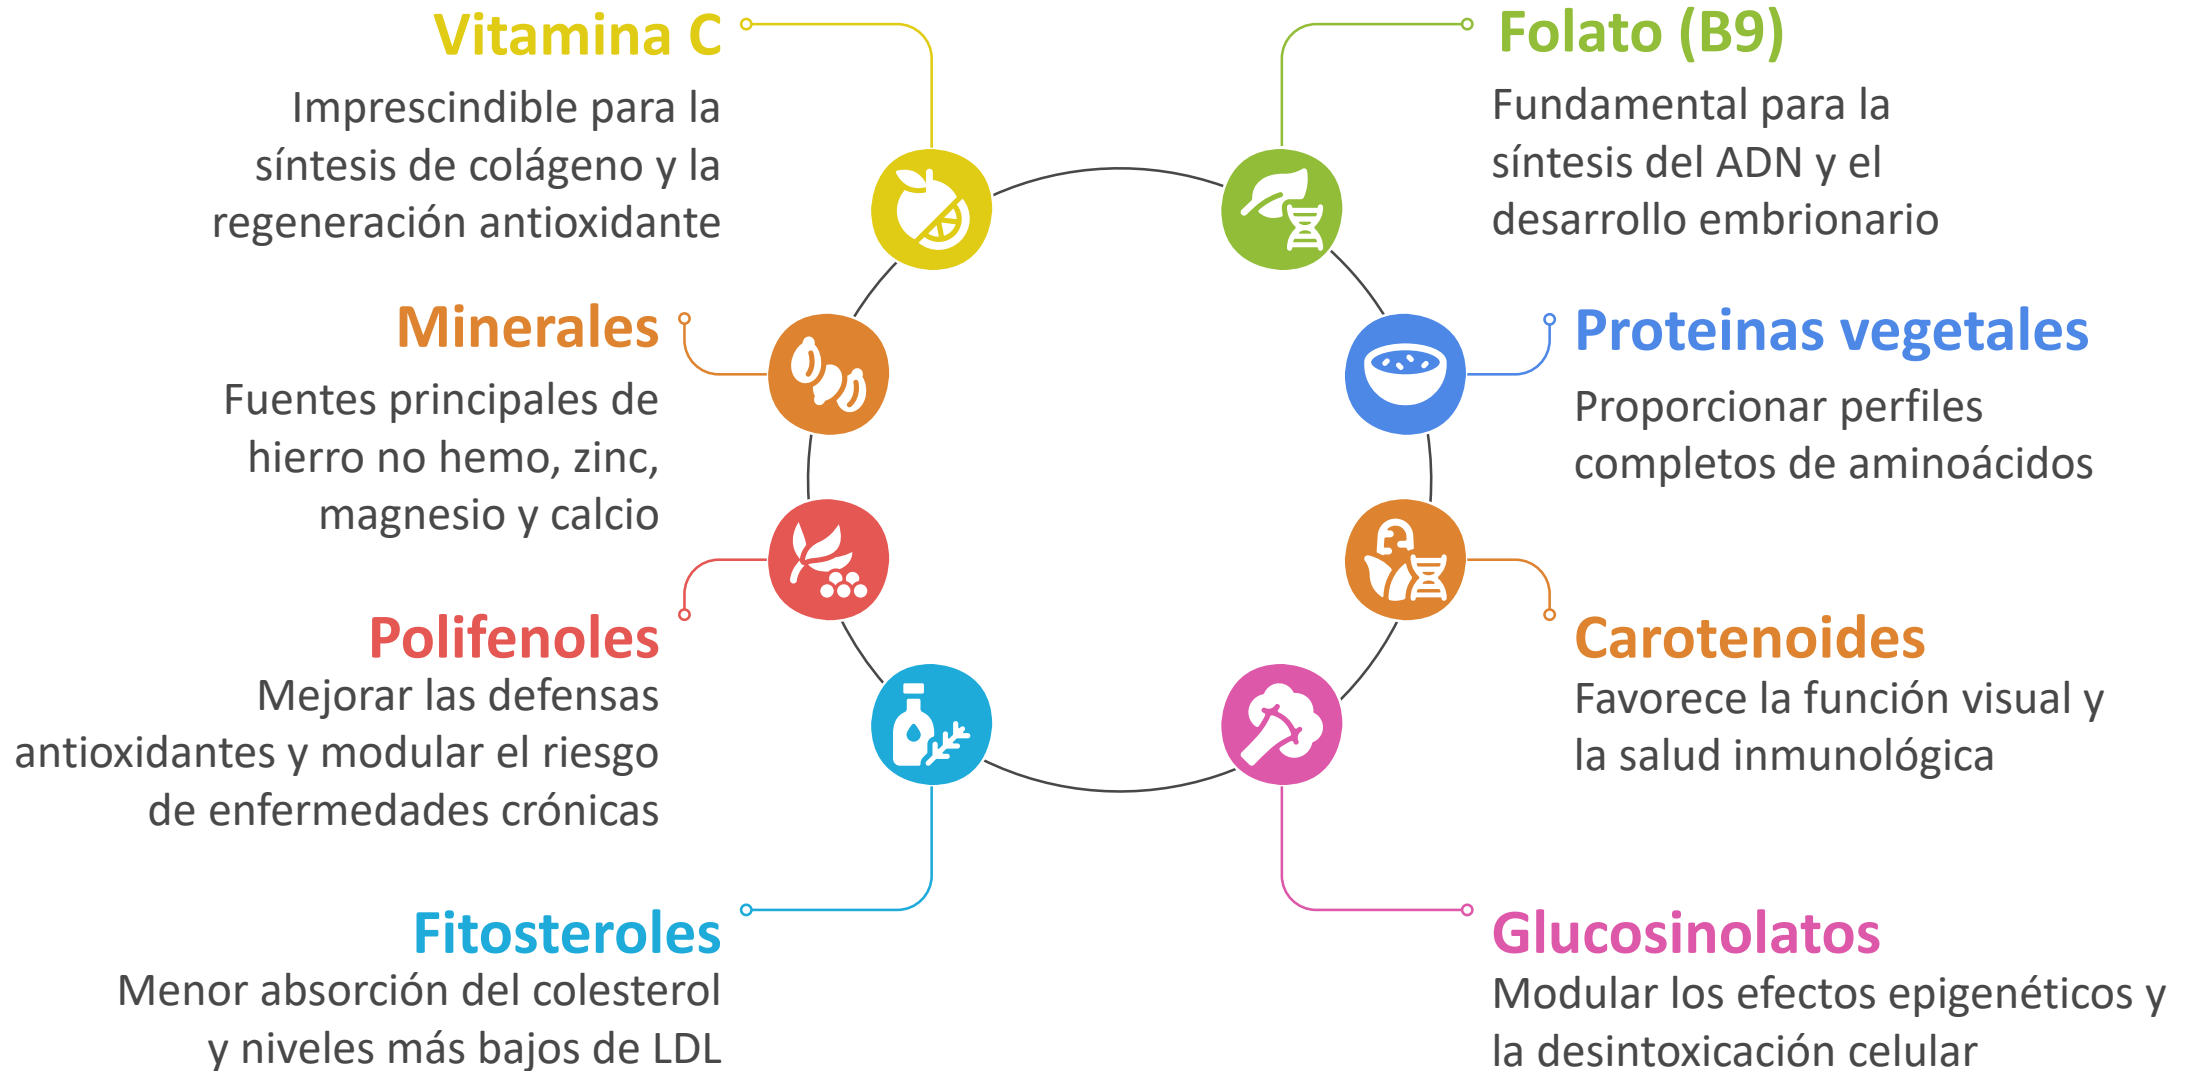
Vitamina C
Imprescindible para la síntesis de colágeno y la regeneración antioxidante

Folato (B9)
Fundamental para la síntesis del ADN y el desarrollo embrionario

Minerales
Fuentes principales de hierro no hemo, zinc, magnesio y calcio

Proteinas vegetales
Proporcionar perfiles completos de aminoácidos

Polifenoles
Mejorar las defensas antioxidantes y modular el riesgo de enfermedades crónicas

Carotenoides
Favorece la función visual y la salud inmunológica

Fitosteroles
Menor absorción del colesterol y niveles más bajos de LDL

Glucosinolatos
Modular los efectos epigenéticos y la desintoxicación celular